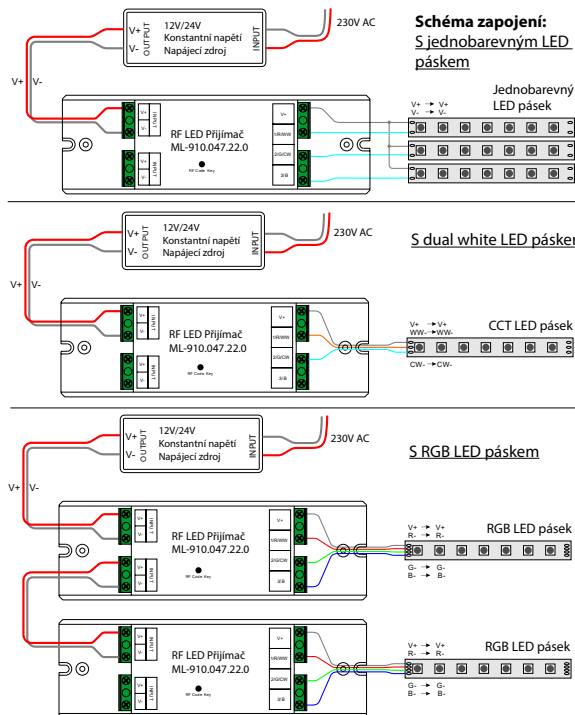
Schéma zapojení:
S jednobarevným LED páskem

12V/24V
Konstantní napětí
Napájecí zdroj
OUTPUT
V+
V-
INPUT
230V AC

V+ V-

RF LED Přijímač
ML-910.047.22.0
RF Code Key

V+
V-
V+
V-
V+
1/R/WW
2/G/CW
3/B

Jednobarevný LED pásek
V+ → V+
V- → V-

S dual white LED pásker

12V/24V
Konstantní napětí
Napájecí zdroj
OUTPUT
V+
V-
INPUT
230V AC

V+ V-

RF LED Přijímač
ML-910.047.22.0
RF Code Key

V+
1/R/WW
2/G/CW
3/B

CCT LED pásek
V+ → V+
WW- → WW-
CW- → CW-

S RGB LED páskem

12V/24V
Konstantní napětí
Napájecí zdroj
OUTPUT
V+
V-
INPUT
230V AC

V+ V-

RF LED Přijímač
ML-910.047.22.0
RF Code Key

V+
1/R/WW
2/G/CW
3/B

RGB LED pásek
V+ → V+
R- → R-
G- → G-
B- → B-

RF LED Přijímač
ML-910.047.22.0
RF Code Key

V+
1/R/WW
2/G/CW
3/B

RGB LED pásek
V+ → V+
R- → R-
G- → G-
B- → B-